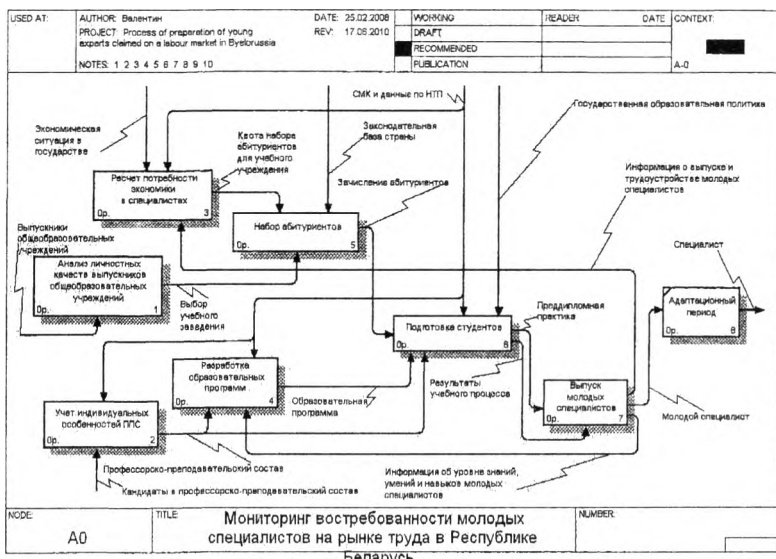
| USED AT: | AUTHOR: Валентин<br>PROJECT: Process of preparation of young experts claimed on a labour market in Byelorussia<br>NOTES: 1 2 3 4 5 6 7 8 9 10 | DATE: 25.02.2008<br>REV: 17.06.2010 | WORKING<br>DRAFT<br>RECOMMENDED<br>PUBLICATION | READER | DATE | CONTEXT:<br>A-0 |
|---|---|---|---|---|---|---|

СМК и данные по НТП

Государственная образовательная политика

Экономическая ситуация в государстве

Квота набора абитуриентов для учебного учреждения

Законодательная база страны

Информация о выпуске и трудоустройстве молодых специалистов

Расчет потребности экономики в специалистах
0р. 3

Зачисление абитуриентов

Набор абитуриентов
0р. 5

Выпускники общеобразовательных учреждений

Специалист

Анализ личностных качеств выпускников общеобразовательных учреждений
0р. 1

Выбор учебного заведения

Преддипломная практика

Адаптационный период
0р. 8

Подготовка студентов
0р. 6

Разработка образовательных программ
0р. 4

Результаты учебного процесса

Образовательная программа

Выпуск молодых специалистов
0р. 7

Учет индивидуальных особенностей ППС
0р. 2

Молодой специалист

Профессорско-преподавательский состав

Информация об уровне знаний, умений и навыков молодых специалистов

Кандидаты в профессорско-преподавательский состав

| NODE: A0 | TITLE: Мониторинг востребованности молодых специалистов на рынке труда в Республике Беларусь | NUMBER: |
|---|---|---|